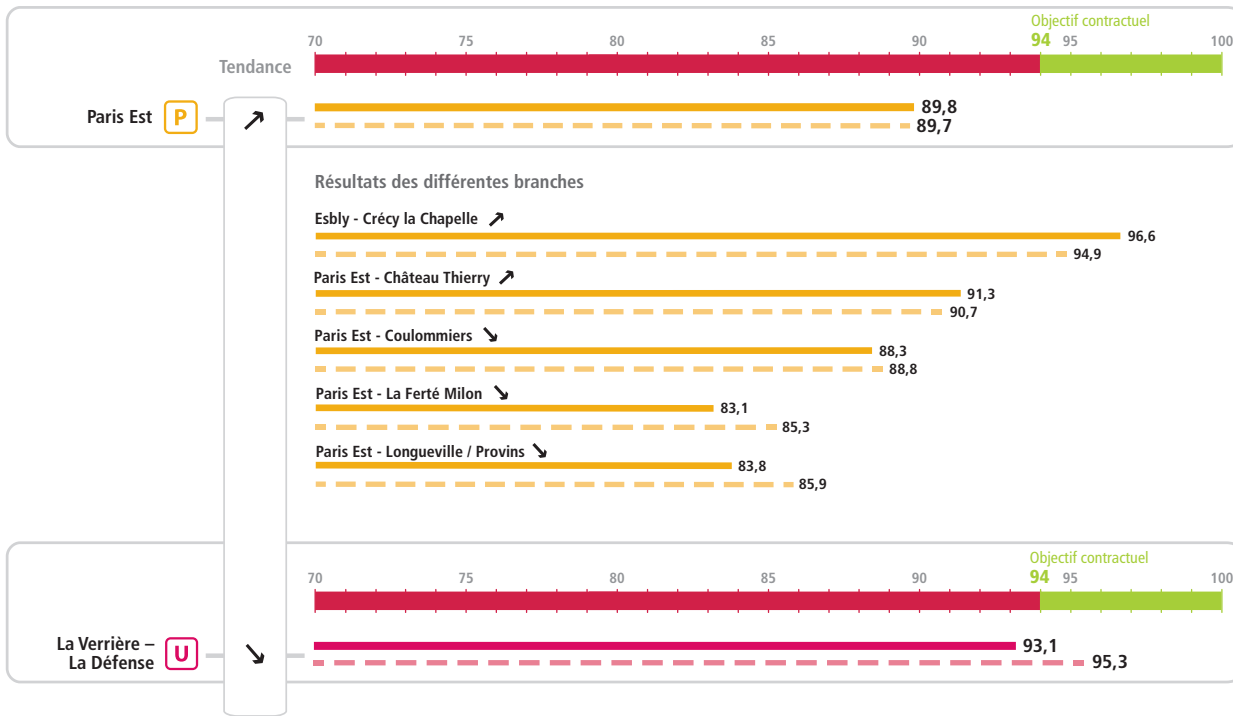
Objectif contractuel
70 75 80 85 90 94 95 100

Tendance

Paris Est P ↗ 89,8
89,7

Résultats des différentes branches

Esbly - Crécy la Chapelle ↗
96,6
94,9

Paris Est - Château Thierry ↗
91,3
90,7

Paris Est - Coulommiers ↘
88,3
88,8

Paris Est - La Ferté Milon ↘
83,1
85,3

Paris Est - Longueville / Provins ↘
83,8
85,9

Objectif contractuel
70 75 80 85 90 94 95 100

La Verrière – La Défense U ↘ 93,1
95,3